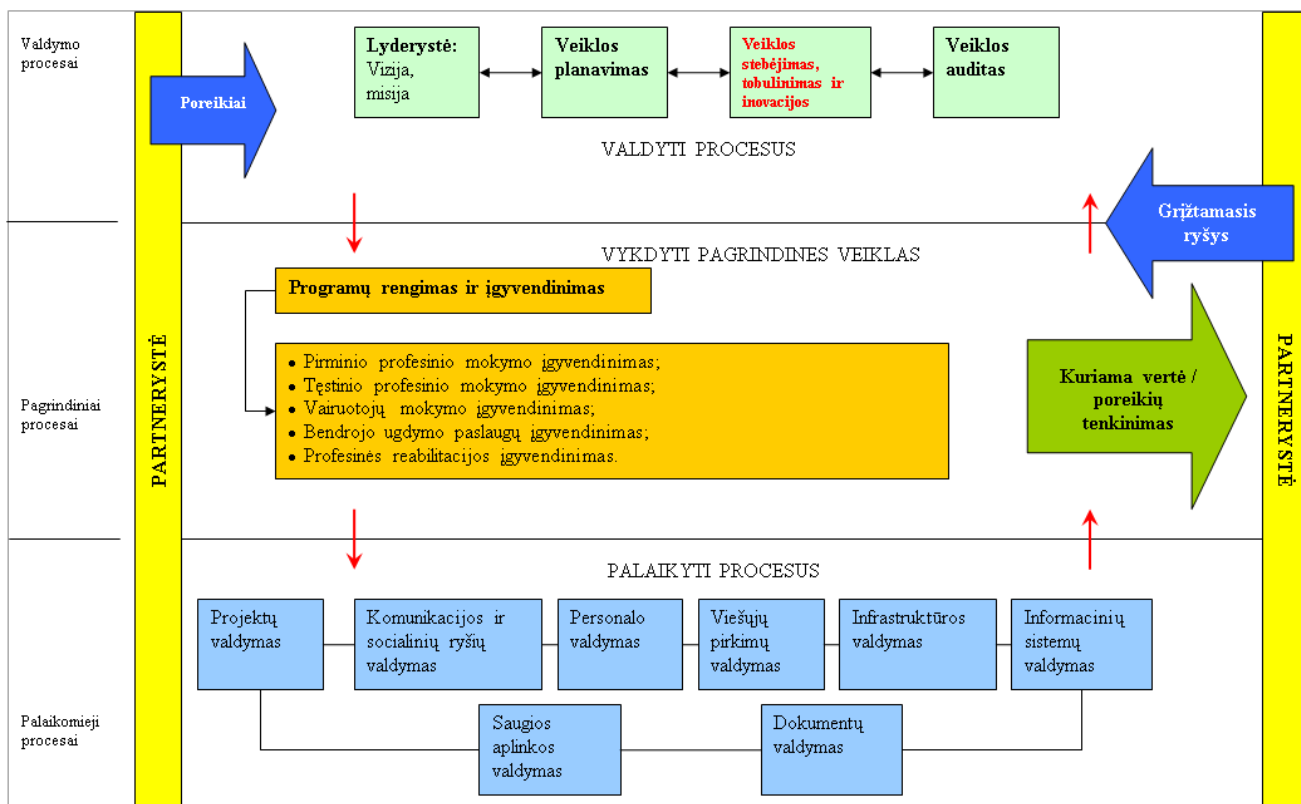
Valdymo procesai

PARTNERYSTĖ

Poreikiai

Lyderystė: Vizija, misija

Veiklos planavimas

Veiklos stebėjimas, tobulinimas ir inovacijos

Veiklos auditas

VALDYTI PROCESUS

Grįžtamasis ryšys

PARTNERYSTĖ

VYKDYTI PAGRINDINES VEIKLAS

Programų rengimas ir įgyvendinimas

- Pirminio profesinio mokymo įgyvendinimas;
- Tęstinio profesinio mokymo įgyvendinimas;
- Vairuotojų mokymo įgyvendinimas;
- Bendrojo ugdymo paslaugų įgyvendinimas;
- Profesinės reabilitacijos įgyvendinimas.

Pagrindiniai procesai

Kuriama vertė / poreikių tenkinimas

PALAIKYTI PROCESUS

Projektų valdymas

Komunikacijos ir socialinių ryšių valdymas

Personalo valdymas

Viešųjų pirkimų valdymas

Infrastruktūros valdymas

Informacinių sistemų valdymas

Palaikomieji procesai

Saugios aplinkos valdymas

Dokumentų valdymas